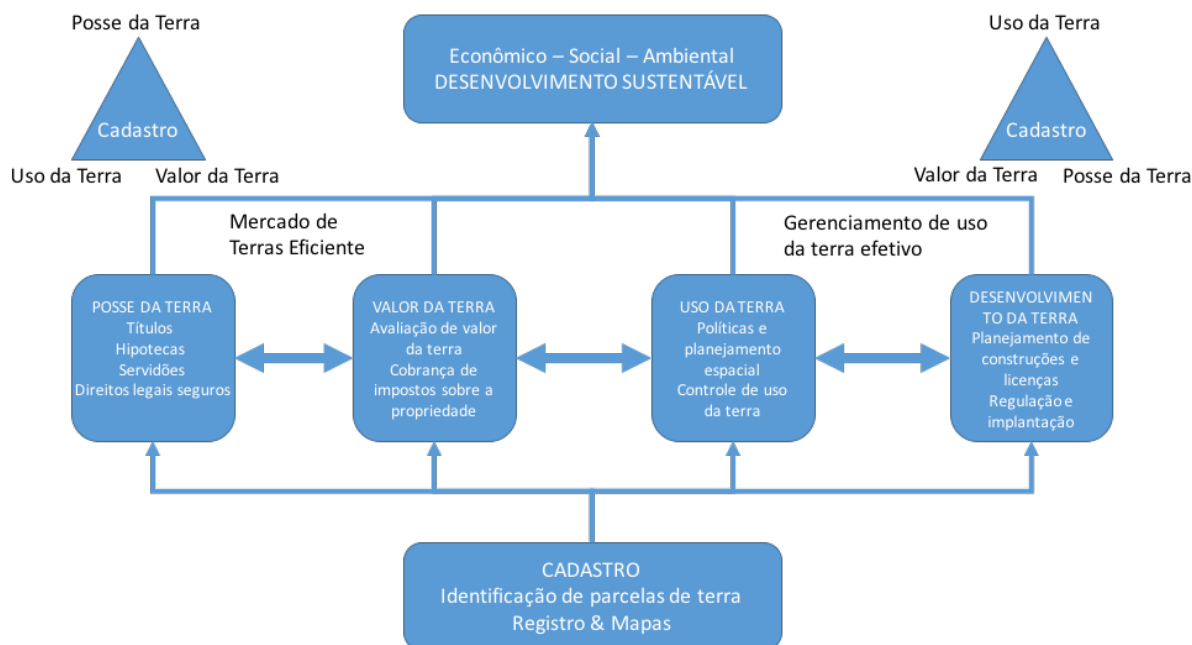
Posse da Terra

Cadastro

Uso da Terra Valor da Terra

Econômico – Social – Ambiental
DESENVOLVIMENTO SUSTENTÁVEL

Uso da Terra

Cadastro

Valor da Terra Posse da Terra

Mercado de Terras Eficiente

Gerenciamento de uso da terra efetivo

POSSE DA TERRA
Títulos
Hipotecas
Servidões
Direitos legais seguros

VALOR DA TERRA
Avaliação de valor da terra
Cobrança de impostos sobre a propriedade

USO DA TERRA
Políticas e planejamento espacial
Controle de uso da terra

DESENVOLVIMENTO DA TERRA
Planejamento de construções e licenças
Regulação e implantação

CADASTRO
Identificação de parcelas de terra
Registro & Mapas